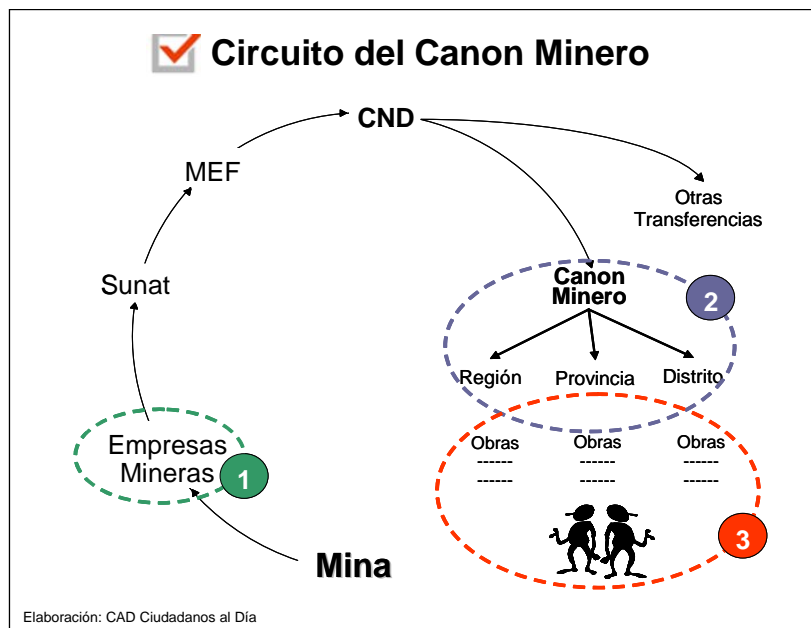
Circuito del Canon Minero

CND

MEF

Otras Transferencias

Sunat

Canon Minero

2

Región

Provincia

Distrito

Empresas Mineras

1

Obras
------
------

Obras
------
------

Obras
------
------

3

Mina

Elaboración: CAD Ciudadanos al Día